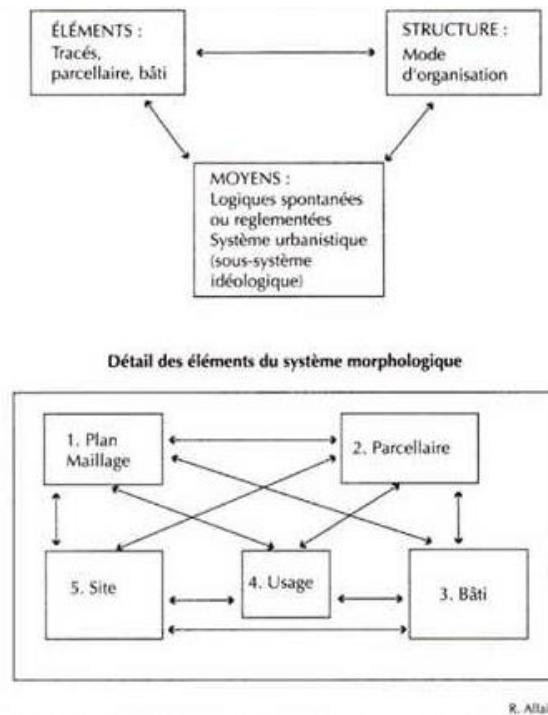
ÉLÉMENTS :
Tracés, parcellaire, bâti

STRUCTURE :
Mode d'organisation

MOYENS :
Logiques spontanées ou reglementées
Système urbanistique (sous-système idéologique)

Détail des éléments du système morphologique

1. Plan
Maillage

2. Parcellaire

5. Site

4. Usage

3. Bâti

R. Alla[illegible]